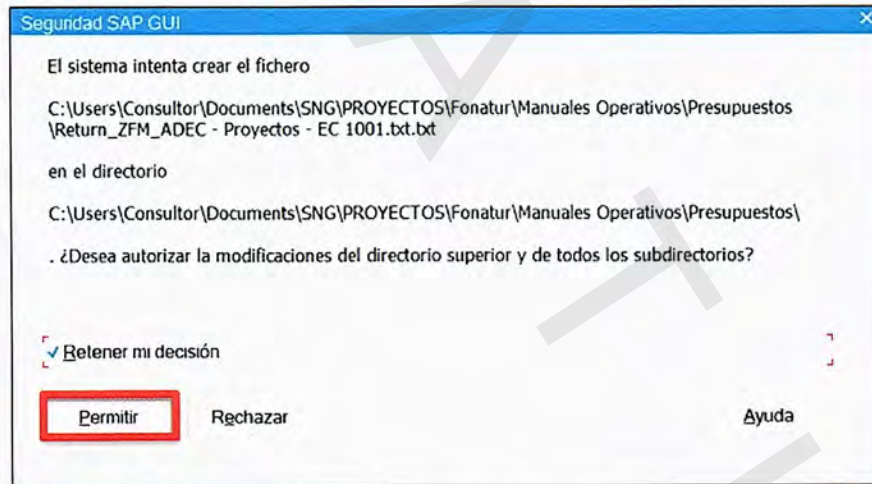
Seguridad SAP GUI

El sistema intenta crear el fichero

C:\Users\Consultor\Documents\SNG\PROYECTOS\Fonatur\Manuales Operativos\Presupuestos \Return_ZFM_ADEC - Proyectos - EC 1001.txt.txt

en el directorio

C:\Users\Consultor\Documents\SNG\PROYECTOS\Fonatur\Manuales Operativos\Presupuestos\

. ¿Desea autorizar la modificaciones del directorio superior y de todos los subdirectorios?

✓ Retener mi decisión

Permitir

Rechazar

Ayuda